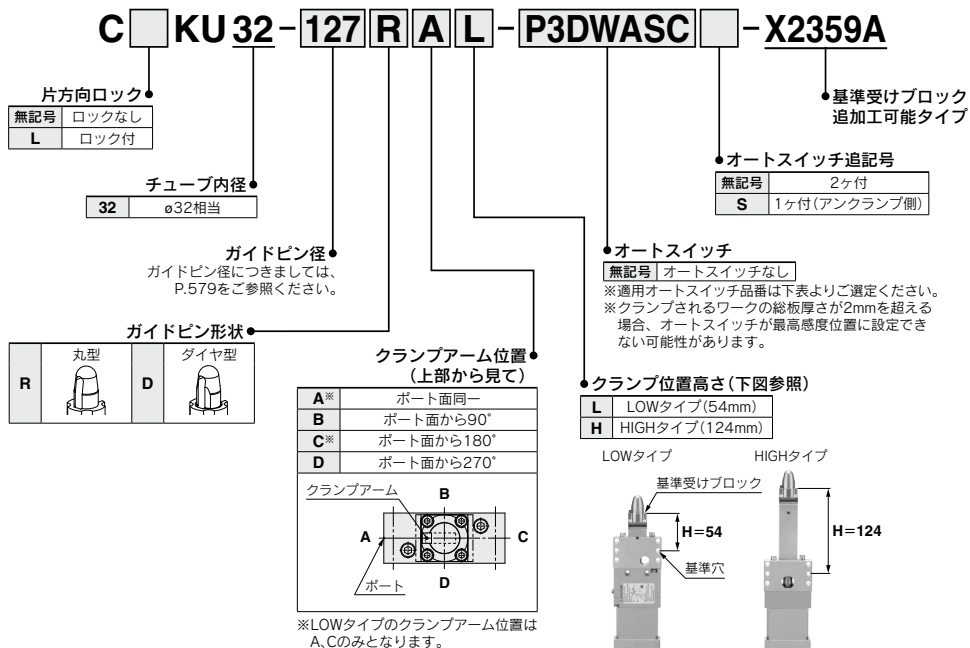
C KU 32 - 127 R A L - P3DWASC - X2359A

片方向ロック

| 無記号 | ロックなし |
|---|---|
| L | ロック付 |

チューブ内径

| 32 | ø32相当 |
|---|---|

ガイドピン径
ガイドピン径につきましては、P.579をご参照ください。

ガイドピン形状

| R | 丸型 | D | ダイヤ型 |
|---|---|---|---|

クランプアーム位置
(上部から見て)

| A※ | ポート面同一 |
|---|---|
| B | ポート面から90° |
| C※ | ポート面から180° |
| D | ポート面から270° |

クランプアーム
B
A
C
D
ポート

※LOWタイプのクランプアーム位置はA、Cのみとなります。

基準受けブロック
追加工可能タイプ

オートスイッチ追記号

| 無記号 | 2ヶ付 |
|---|---|
| S | 1ヶ付(アンクランプ側) |

オートスイッチ

| 無記号 | オートスイッチなし |
|---|---|

※適用オートスイッチ品番は下表よりご選定ください。
※クランプされるワークの総板厚さが2mmを超える場合、オートスイッチが最高感度位置に設定できない可能性があります。

クランプ位置高さ(下図参照)

| L | LOWタイプ(54mm) |
|---|---|
| H | HIGHタイプ(124mm) |

LOWタイプ
HIGHタイプ
基準受けブロック
H=54
基準穴
H=124